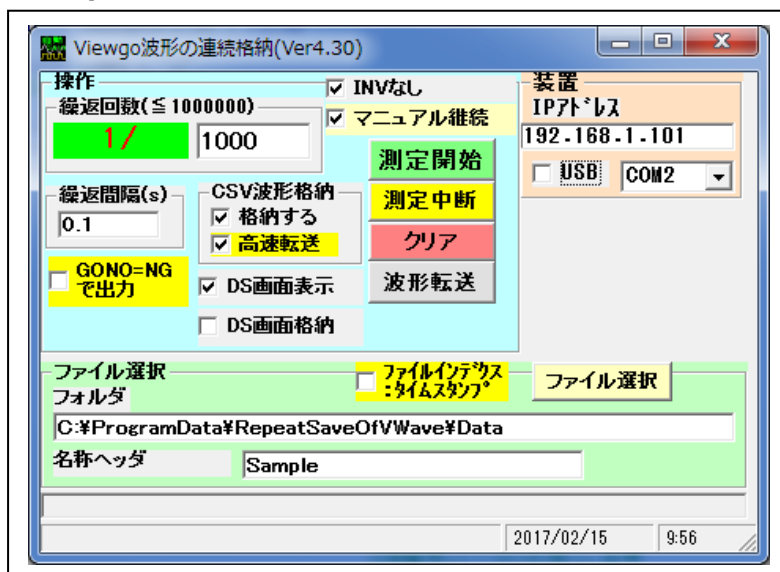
Viewgo波形の連続格納(Ver4.30)

操作
繰返回数(≦1000000)
1/
1000
INVなし
マニュアル継続
測定開始
測定中断
クリア
波形転送
繰返間隔(s)
0.1
CSV波形格納
格納する
高速転送
GONO=NG で出力
DS画面表示
DS画面格納

装置
IPｱﾄﾞﾚｽ
192.168.1.101
USB
COM2

ファイル選択
フォルダ
ﾌｧｲﾙｲﾝﾃﾞｸｽ :ﾀｲﾑｽﾀﾝﾌﾟ
ファイル選択
C:¥ProgramData¥RepeatSaveOfVWave¥Data
名称ヘッダ
Sample

2017/02/15
9:56